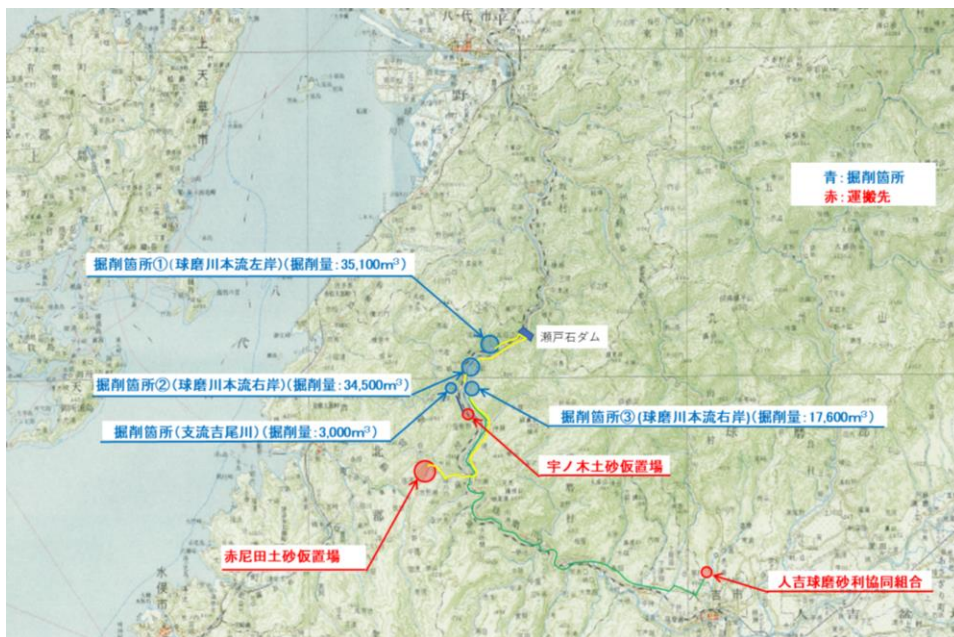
八代市

上

天草市

青：掘削箇所
赤：運搬先

掘削箇所①（球磨川本流左岸）（掘削量：35,100m$^3$）

瀬戸石ダム

掘削箇所②（球磨川本流右岸）（掘削量：34,500m$^3$）

掘削箇所③（球磨川本流右岸）（掘削量：17,600m$^3$）

掘削箇所（支流吉尾川）（掘削量：3,000m$^3$）

宇ノ木土砂仮置場

赤尼田土砂仮置場

人吉球磨砂利協同組合

水俣